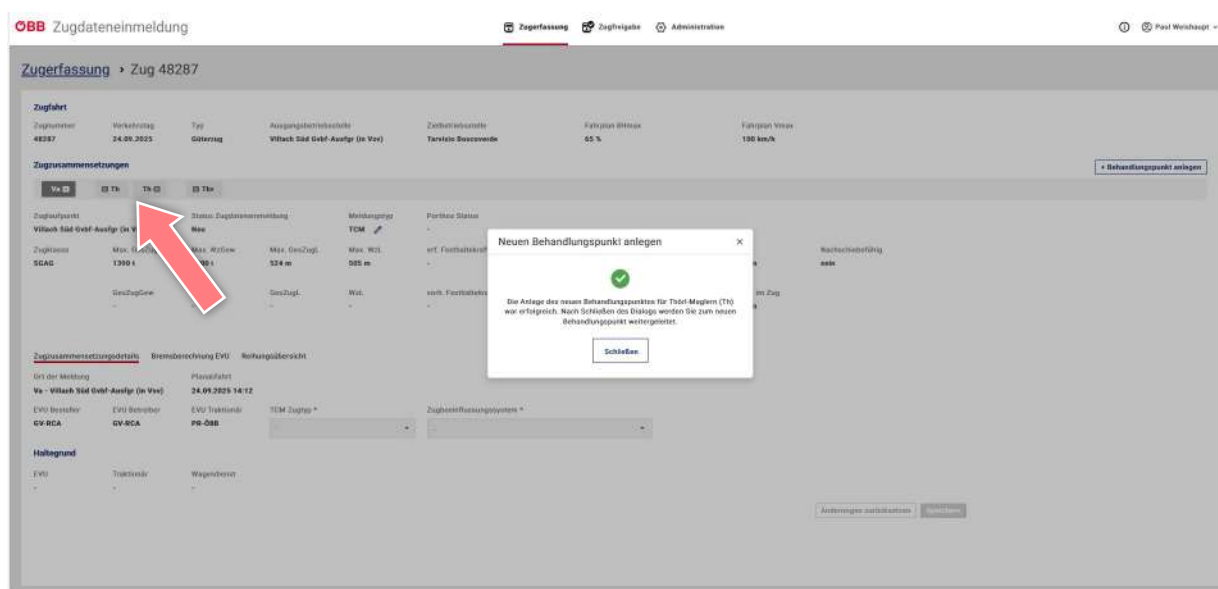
ÖBB Zugdateneinmeldung

Zugerfassung Zugfreigabe Administration

Paul Weishaupt

Zugerfassung › Zug 48287

Zugfahrt

| Zugnummer | Verkehrstag | Typ | Ausgangsbetriebsstelle | Zielbetriebsstelle | Fahrplan Bhmax | Fahrplan Vmax |
|---|---|---|---|---|---|---|
| 48287 | 24.09.2025 | Güterzug | Villach Süd Gvbf-Ausfgr (in Vsv) | Tarvisio Boscoverde | 65 % | 100 km/h |

Zugzusammensetzungen

+ Behandlungspunkt anlegen

Va Th Th Tbv

Zuglaufpunkt
Villach Süd Gvbf-Ausfgr (in V

Status Zugdateneinmeldung
Neu

Meldungstyp
TCM

Porthos Status
-

Zugklasse
SGAG

Max. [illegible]
1300 t

Max. WzGew
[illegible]

Max. GesZugL
524 m

Max. Wzl.
505 m

erf. Festhaltekraft
-

Nachschiebefähig
nein

GesZugGew
-

GesZugL
-

Wzl.
-

vorh. Festhaltekra
-

im Zug

Zugzusammensetzungsdetails Bremsberechnung EVU Reihungsübersicht

Ort der Meldung
Va - Villach Süd Gvbf-Ausfgr (in Vsv)

Planabfahrt
24.09.2025 14:12

EVU Besteller
GV-RCA

EVU Betreiber
GV-RCA

EVU Traktionär
PR-ÖBB

TCM Zugtyp *

Zugbeeinflussungssystem *

Haltegrund

EVU
-

Traktionär
-

Wagenhalter
-

Änderungen zurücksetzen Speichern

Neuen Behandlungspunkt anlegen ×

Die Anlage des neuen Behandlungspunktes für Thörl-Maglern (Th) war erfolgreich. Nach Schließen des Dialogs werden Sie zum neuen Behandlungspunkt weitergeleitet.

Schließen